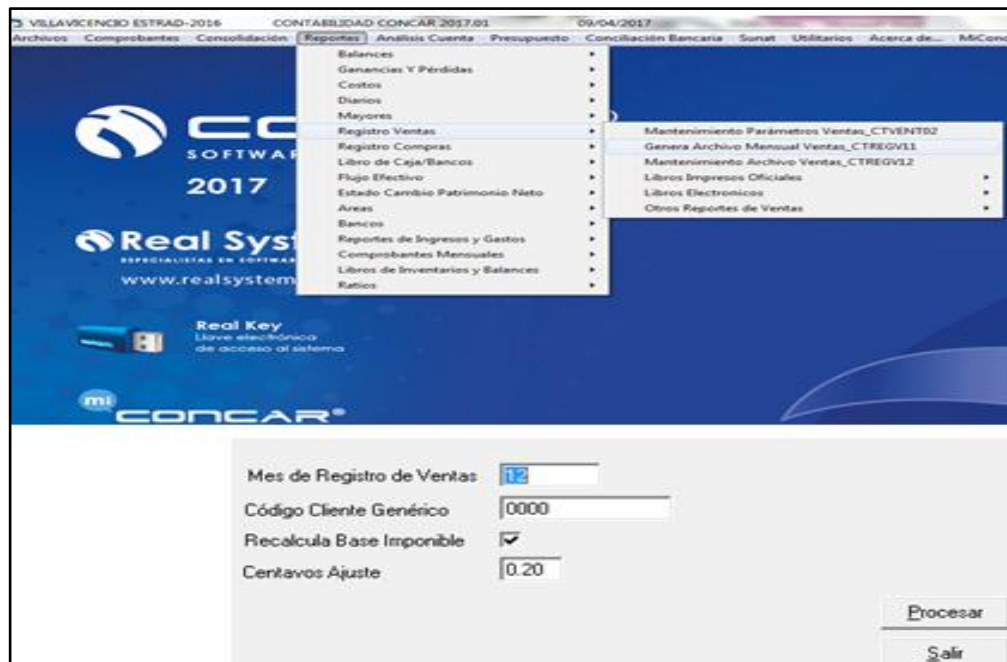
VILLAVICENCIO ESTRAD-2016 CONTABILIDAD CONCAR 2017.01 09/04/2017

Archivos Comprobantes Consolidación Reportes Análisis Cuenta Presupuesto Conciliación Bancaria Sunat Utilitarios Acerca de... MiCon

Balances
Ganancias Y Pérdidas
Costos
Diarios
Mayores
Registro Ventas
Registro Compras
Libro de Caja/Bancos
Flujo Efectivo
Estado Cambio Patrimonio Neto
Areas
Bancos
Reportes de Ingresos y Gastos
Comprobantes Mensuales
Libros de Inventarios y Balances
Ratios

Mantenimiento Parámetros Ventas_CTVENT02
Genera Archivo Mensual Ventas_CTREGV11
Mantenimiento Archivo Ventas_CTREGV12
Libros Impresos Oficiales
Libros Electronicos
Otros Reportes de Ventas

CO
SOFTWA
2017

Real Sys
ESPECIALISTAS EN SOFTWA
www.realsystem

Real Key
Llave electrónica de acceso al sistema

mi CONCAR®

Mes de Registro de Ventas 12
Código Cliente Genérico 0000
Recalcula Base Imponible
Centavos Ajuste 0.20

Procesar
Salir